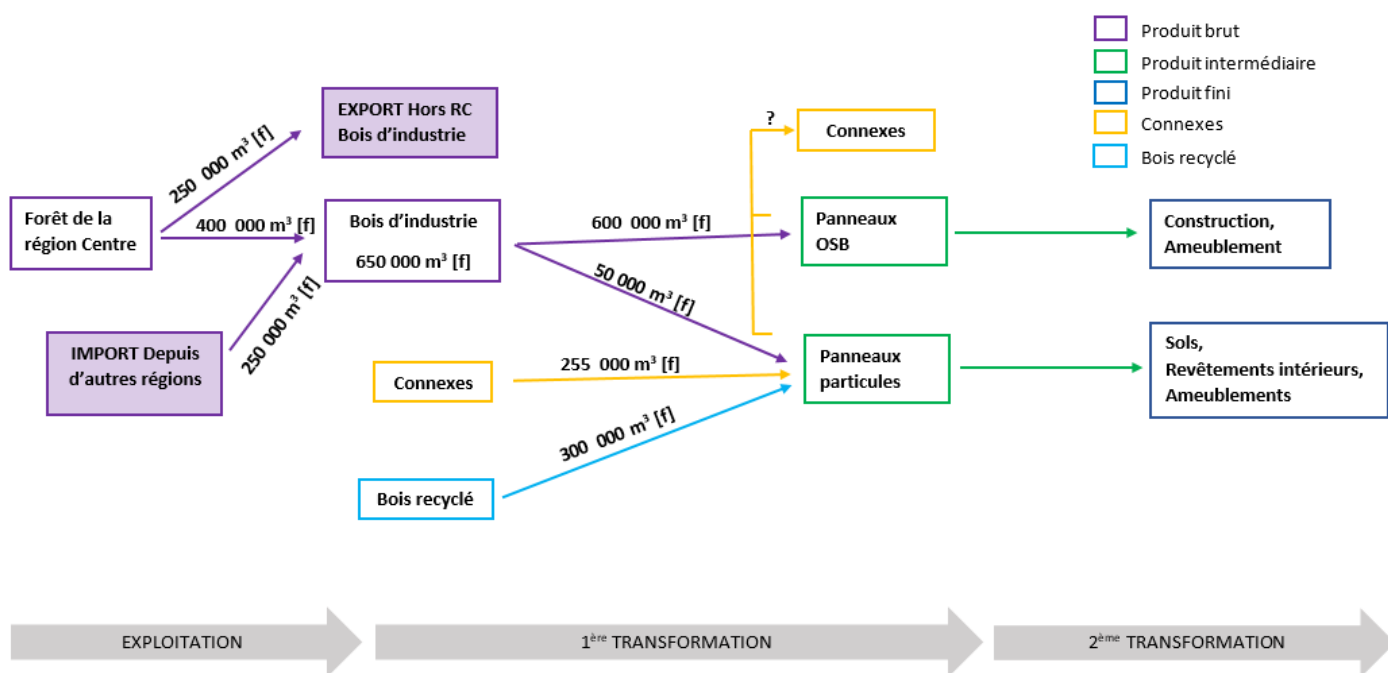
Produit brut
Produit intermédiaire
Produit fini
Connexes
Bois recyclé

EXPORT Hors RC Bois d'industrie

250 000 $m^3$ [f]

Forêt de la région Centre

400 000 $m^3$ [f]

Bois d'industrie

650 000 $m^3$ [f]

250 000 $m^3$ [f]

IMPORT Depuis d'autres régions

?

Connexes

600 000 $m^3$ [f]

Panneaux OSB

Construction, Ameublement

50 000 $m^3$ [f]

Connexes

255 000 $m^3$ [f]

Panneaux particules

Sols, Revêtements intérieurs, Ameublements

300 000 $m^3$ [f]

Bois recyclé

EXPLOITATION

1$^{ère}$ TRANSFORMATION

2$^{ème}$ TRANSFORMATION